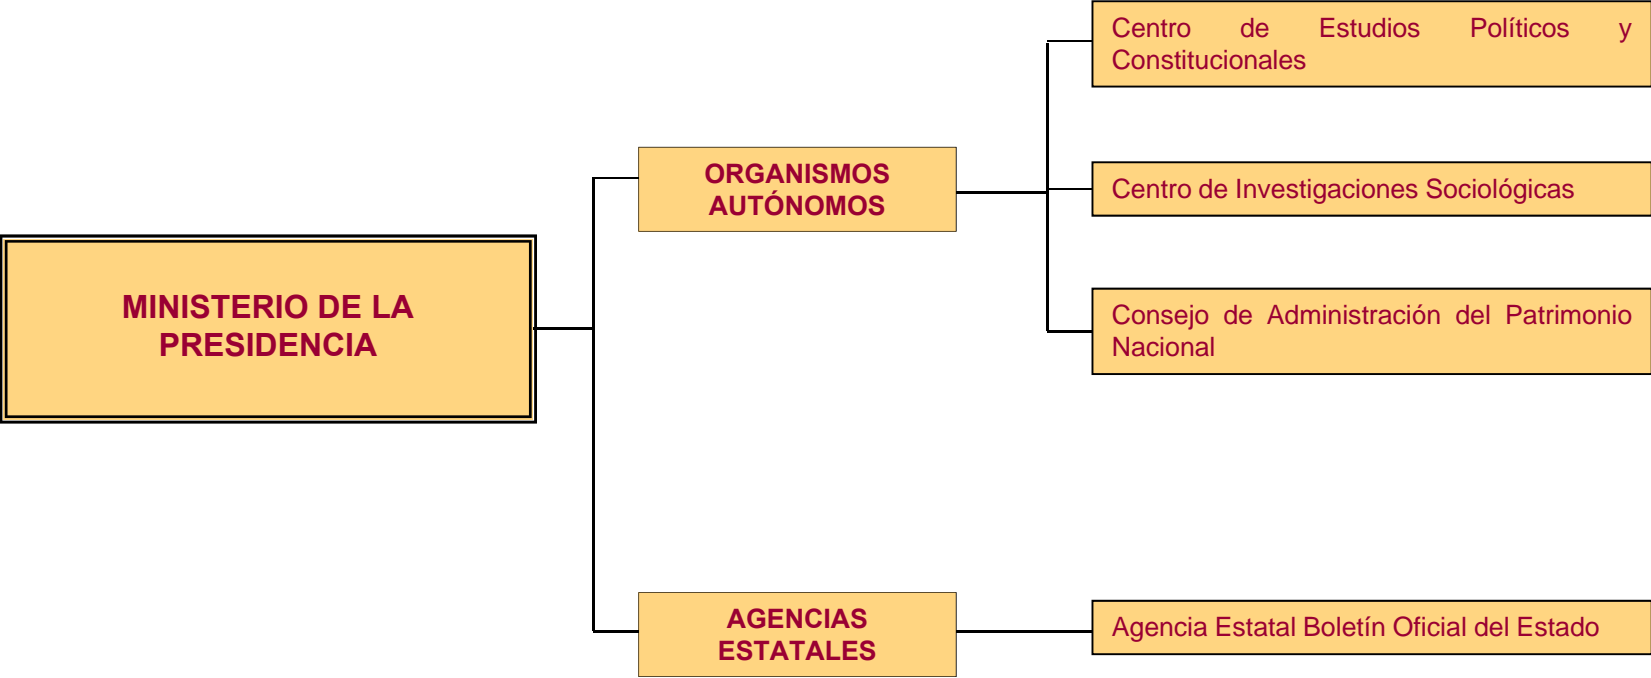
MINISTERIO DE LA PRESIDENCIA

ORGANISMOS AUTÓNOMOS

Centro de Estudios Políticos y Constitucionales

Centro de Investigaciones Sociológicas

Consejo de Administración del Patrimonio Nacional

AGENCIAS ESTATALES

Agencia Estatal Boletín Oficial del Estado